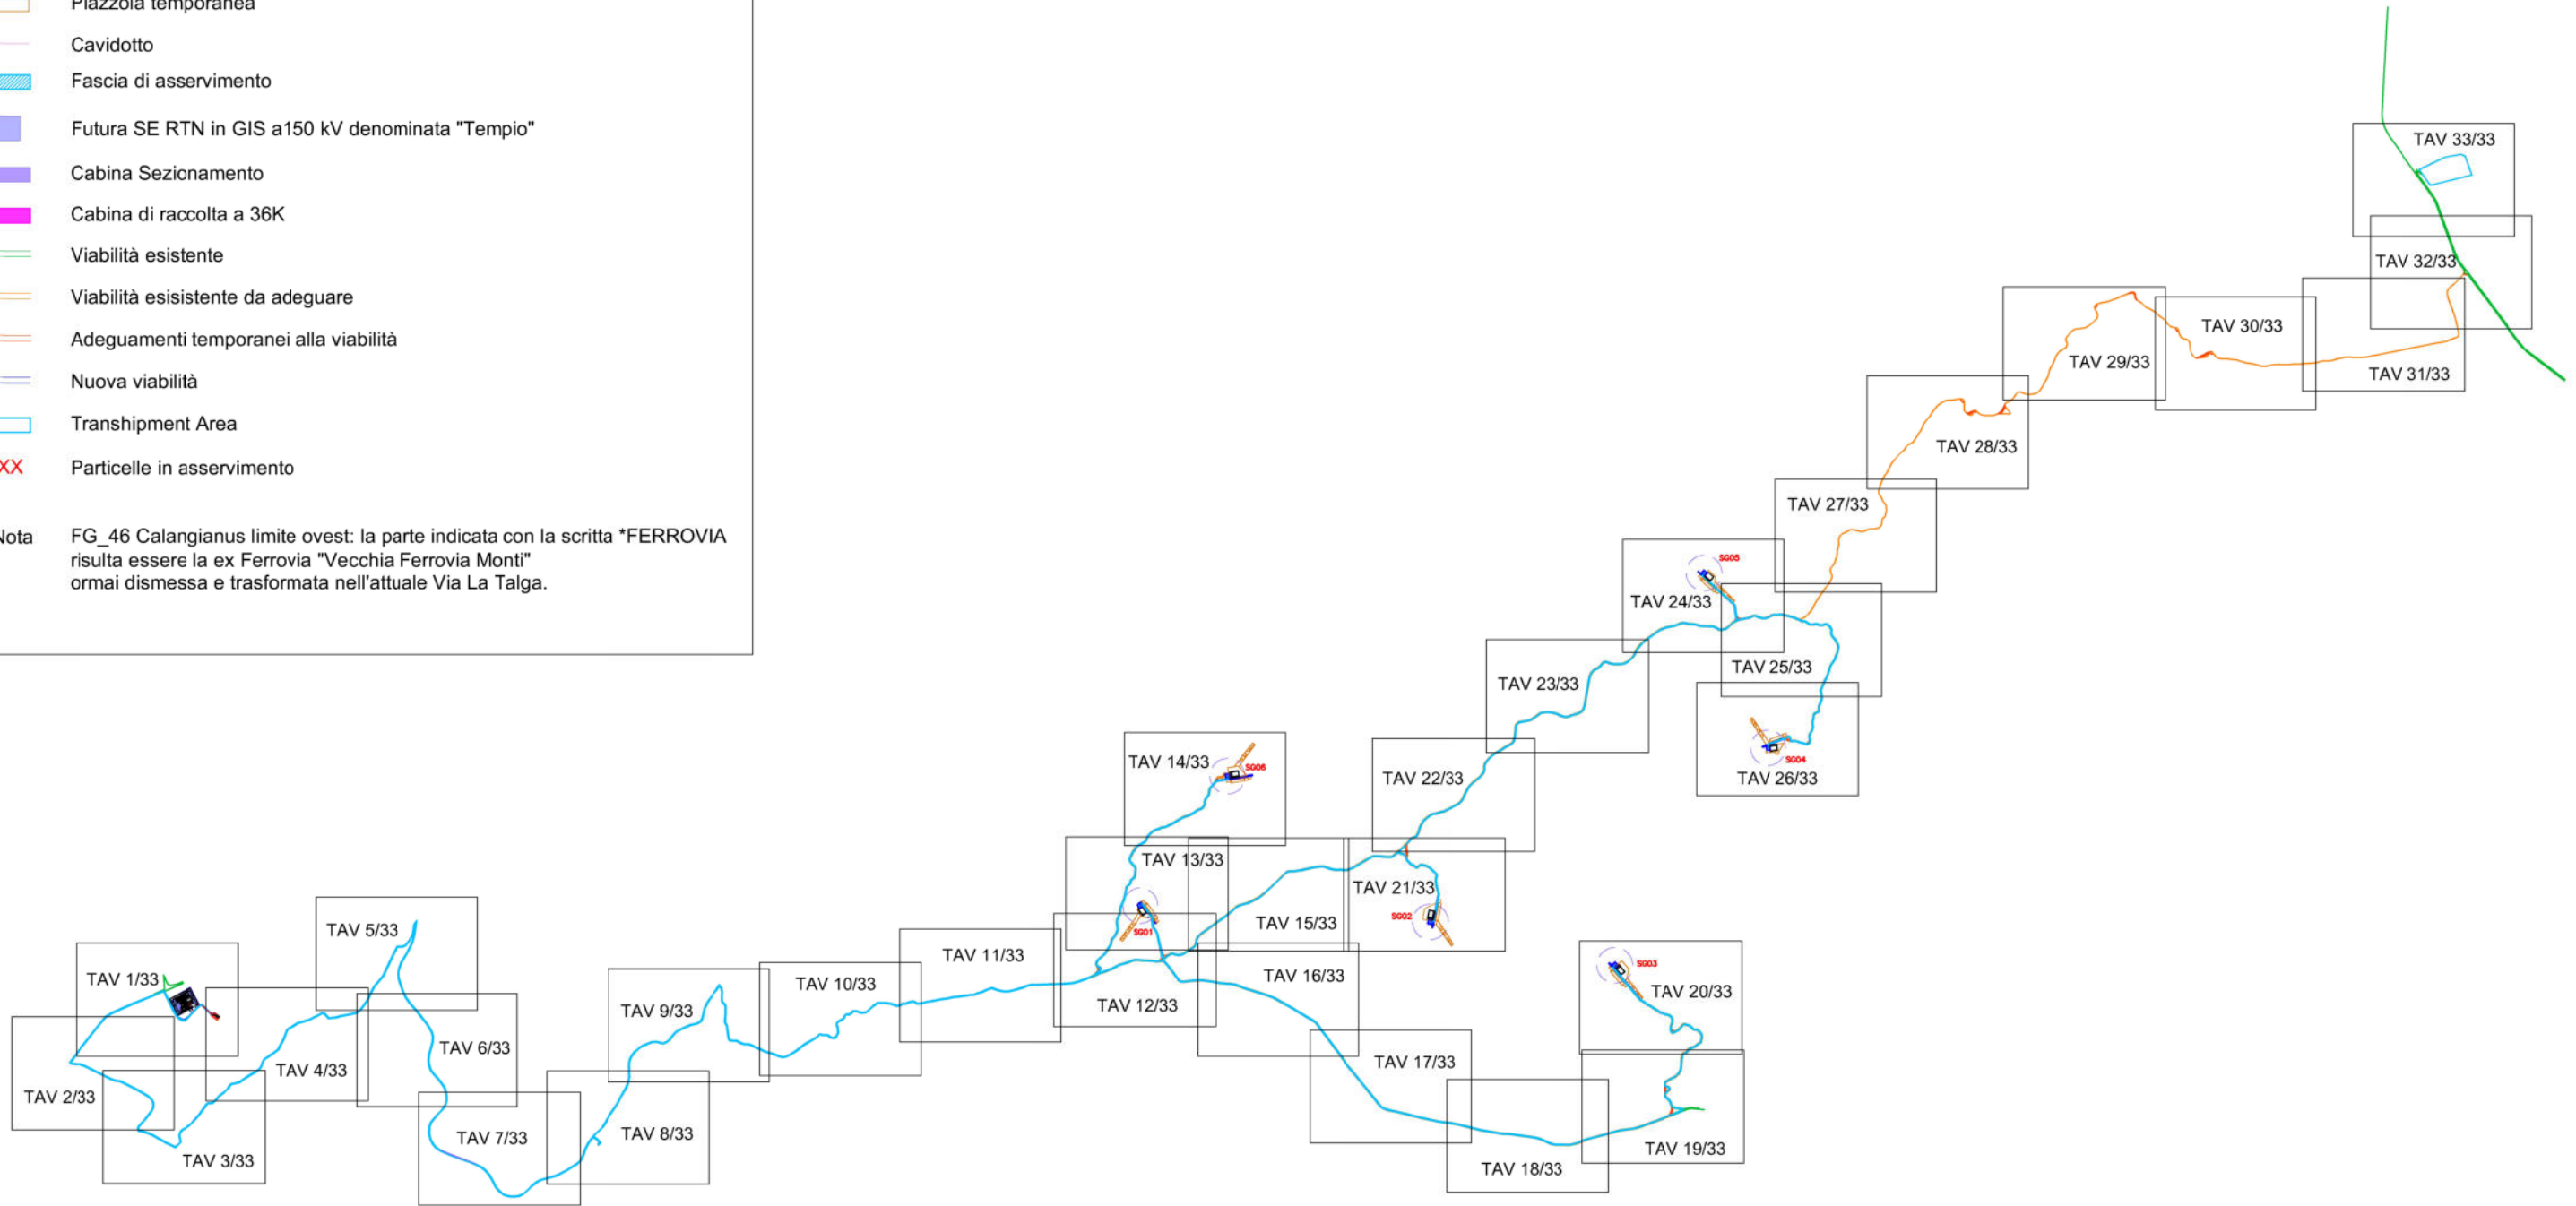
Piazzola temporanea
Cavidotto
Fascia di asservimento
Futura SE RTN in GIS a150 kV denominata "Tempio"
Cabina Sezionamento
Cabina di raccolta a 36K
Viabilità esistente
Viabilità esisistente da adeguare
Adeguamenti temporanei alla viabilità
Nuova viabilità
Transhipment Area
XX Particelle in asservimento

Nota FG_46 Calangianus limite ovest: la parte indicata con la scritta *FERROVIA risulta essere la ex Ferrovia "Vecchia Ferrovia Monti" ormai dismessa e trasformata nell'attuale Via La Talga.

TAV 33/33
TAV 32/33
TAV 30/33
TAV 29/33
TAV 31/33
TAV 28/33
TAV 27/33
SG05
TAV 24/33
TAV 25/33
TAV 23/33
SG04
TAV 26/33
TAV 14/33
SG06
TAV 22/33
TAV 13/33
TAV 21/33
SG02
TAV 15/33
SG01
TAV 5/33
TAV 11/33
SG03
TAV 20/33
TAV 1/33
TAV 10/33
TAV 16/33
TAV 9/33
TAV 12/33
TAV 6/33
TAV 4/33
TAV 17/33
TAV 2/33
TAV 7/33
TAV 8/33
TAV 19/33
TAV 3/33
TAV 18/33